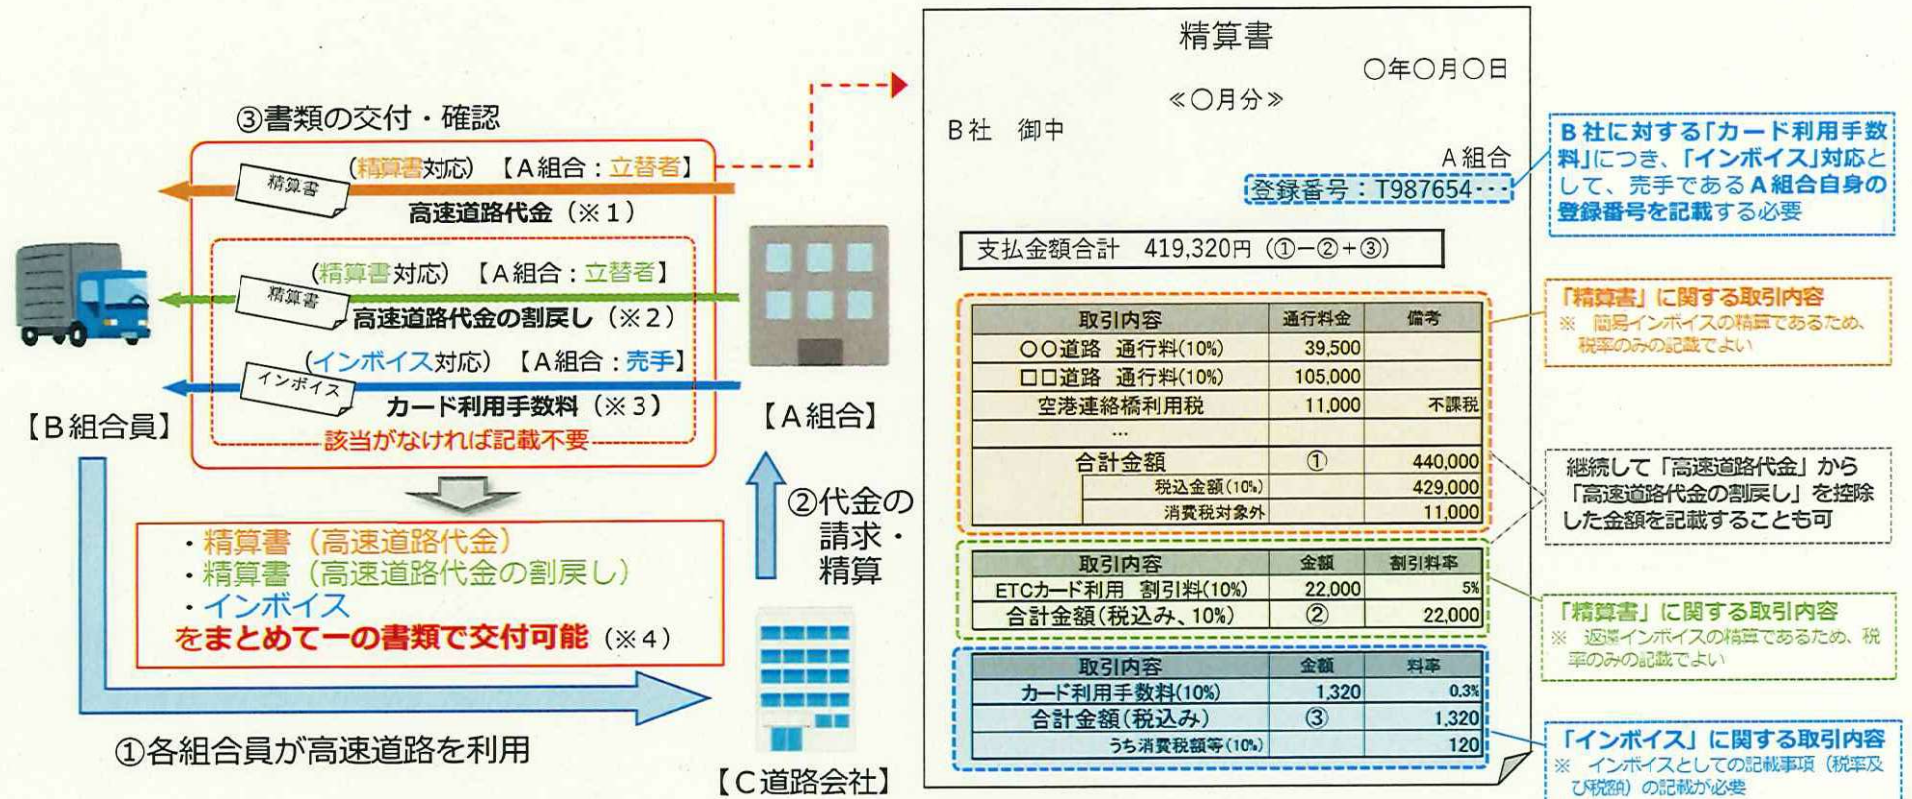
③書類の交付・確認

(精算書対応) 【A組合:立替者】
精算書
高速道路代金 (※1)

(精算書対応) 【A組合:立替者】
精算書
高速道路代金の割戻し (※2)

(インボイス対応) 【A組合:売手】
インボイス
カード利用手数料 (※3)

該当がなければ記載不要

【B組合員】

【A組合】

・精算書(高速道路代金)
・精算書(高速道路代金の割戻し)
・インボイス
をまとめて一の書類で交付可能 (※4)

②代金の請求・精算

①各組合員が高速道路を利用

【C道路会社】

精算書
○年○月○日
≪○月分≫
B社 御中
A組合
登録番号:T987654・・・

支払金額合計 419,320円 (①−②+③)

| 取引内容 | 通行料金 | 備考 |
|---|---|---|
| ○○道路 通行料(10%) | 39,500 | |
| □□道路 通行料(10%) | 105,000 | |
| 空港連絡橋利用税 | 11,000 | 不課税 |
| … | | |
| 合計金額 | ① | 440,000 |
| 税込金額(10%) | | 429,000 |
| 消費税対象外 | | 11,000 |

| 取引内容 | 金額 | 割引料率 |
|---|---|---|
| ETCカード利用 割引料(10%) | 22,000 | 5% |
| 合計金額(税込み、10%) | ② | 22,000 |

| 取引内容 | 金額 | 料率 |
|---|---|---|
| カード利用手数料(10%) | 1,320 | 0.3% |
| 合計金額(税込み) | ③ | 1,320 |
| うち消費税額等(10%) | | 120 |

B社に対する「カード利用手数料」につき、「インボイス」対応として、売手であるA組合自身の登録番号を記載する必要

「精算書」に関する取引内容
※ 簡易インボイスの精算であるため、税率のみの記載でよい

継続して「高速道路代金」から「高速道路代金の割戻し」を控除した金額を記載することも可

「精算書」に関する取引内容
※ 返還インボイスの精算であるため、税率のみの記載でよい

「インボイス」に関する取引内容
※ インボイスとしての記載事項(税率及び税額)の記載が必要